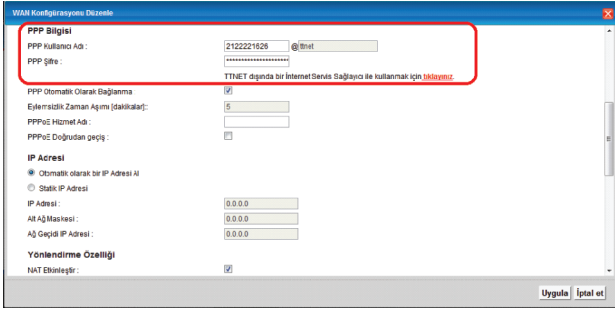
WAN Konfigürasyonu Düzenle

PPP Bilgisi

PPP Kullanıcı Adı : 2122221626 @ttnet

PPP Şifre : ••••••••••••••••••••••

TTNET dışında bir İnternet Servis Sağlayıcı ile kullanmak için tıklayınız.

PPP Otomatik Olarak Bağlanma

Eylemsizlik Zaman Aşımı (dakikalar): 5

PPPoE Hizmet Adı :

PPPoE Doğrudan geçiş :

IP Acresi

Otomatik olarak bir IP Adresi Al

Statik IP Adresi

IP Adresi : 0.0.0.0

Alt Ağ Maskesi : 0.0.0.0

Ağ Geçidi IP Adresi : 0.0.0.0

Yönlendirme Özelliği

NAT Etkinleştir :

Uygula İptal et